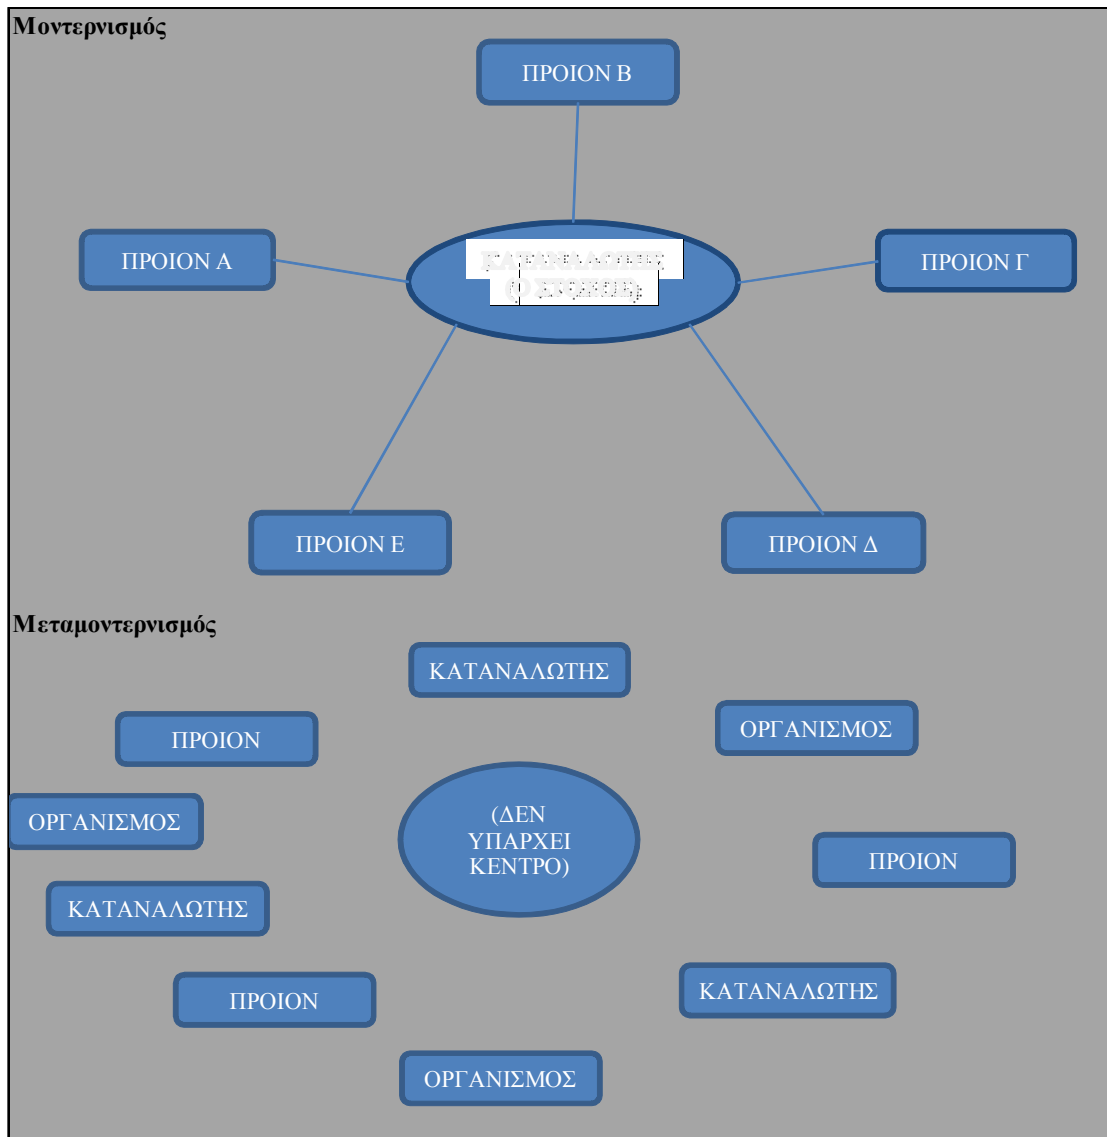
Μοντερνισμός

ΠΡΟΙΟΝ Β

ΠΡΟΙΟΝ Α

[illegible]

ΠΡΟΙΟΝ Γ

ΠΡΟΙΟΝ Ε

ΠΡΟΙΟΝ Δ

Μεταμοντερνισμός

ΚΑΤΑΝΑΛΩΤΗΣ

ΠΡΟΙΟΝ

ΟΡΓΑΝΙΣΜΟΣ

ΟΡΓΑΝΙΣΜΟΣ

(ΔΕΝ ΥΠΑΡΧΕΙ ΚΕΝΤΡΟ)

ΠΡΟΙΟΝ

ΚΑΤΑΝΑΛΩΤΗΣ

ΠΡΟΙΟΝ

ΚΑΤΑΝΑΛΩΤΗΣ

ΟΡΓΑΝΙΣΜΟΣ